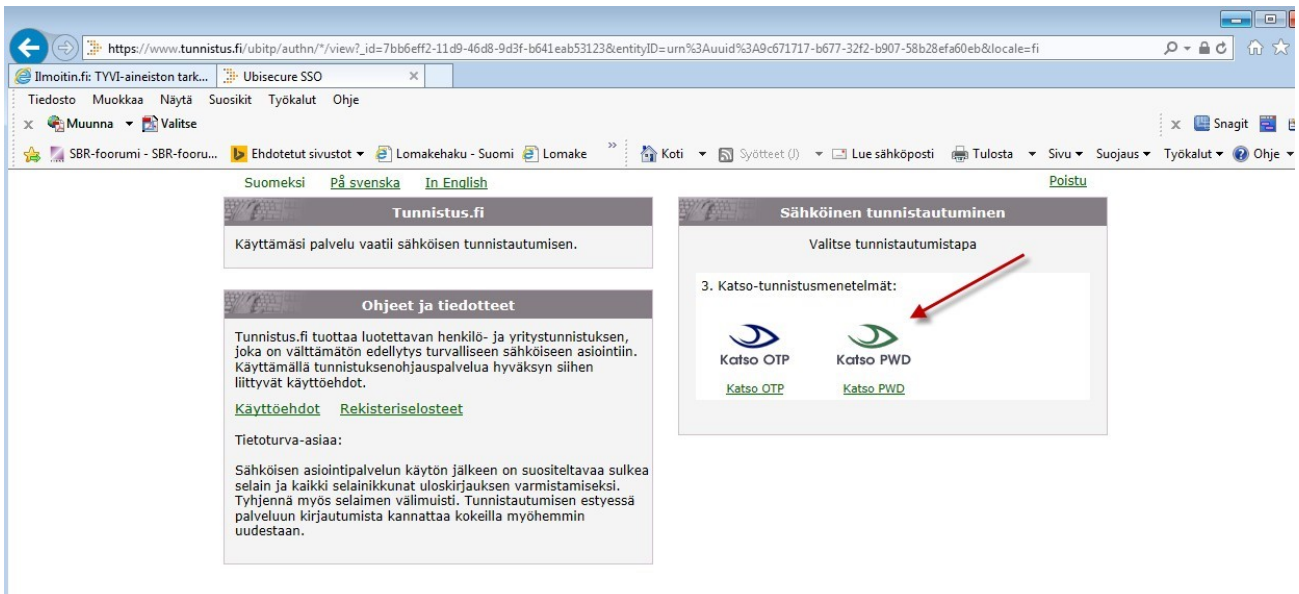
https://www.tunnistus.fi/ubitp/authn/*/view?_id=7bb6eff2-11d9-46d8-9d3f-b641eab53123&entityID=urn%3Auuid%3A9c671717-b677-32f2-b907-58b28efa60eb&locale=fi

Ilmoitin.fi: TYVI-aineiston tark... Ubisecure SSO ×

Tiedosto Muokkaa Näytä Suosikit Työkalut Ohje

× Muunna ▾ Valitse

× Snagit

SBR-foorumi - SBR-fooru... Ehdotetut sivustot ▾ Lomakehaku - Suomi Lomake » Koti ▾ Syötteet (J) ▾ Lue sähköposti Tulosta ▾ Sivu ▾ Suojaus ▾ Työkalut ▾ Ohje ▾

Suomeksi På svenska In English

Poistu

Tunnistus.fi

Käyttämäsi palvelu vaatii sähköisen tunnistautumisen.

Ohjeet ja tiedotteet

Tunnistus.fi tuottaa luotettavan henkilö- ja yritystunnistuksen, joka on välttämätön edellytys turvalliseen sähköiseen asiointiin. Käyttämällä tunnistuksenohjauspalvelua hyväksyn siihen liittyvät käyttöehdot.

Käyttöehdot Rekisteriselosteet

Tietoturva-asiaa:

Sähköisen asiointipalvelun käytön jälkeen on suositeltavaa sulkea selain ja kaikki selainikkunat uloskirjauksen varmistamiseksi. Tyhjennä myös selaimen välimuisti. Tunnistautumisen estyessä palveluun kirjautumista kannattaa kokeilla myöhemmin uudestaan.

Sähköinen tunnistautuminen

Valitse tunnistautumistapa

3. Katso-tunnistusmenetelmät:

Katso OTP

Katso PWD

Katso OTP

Katso PWD